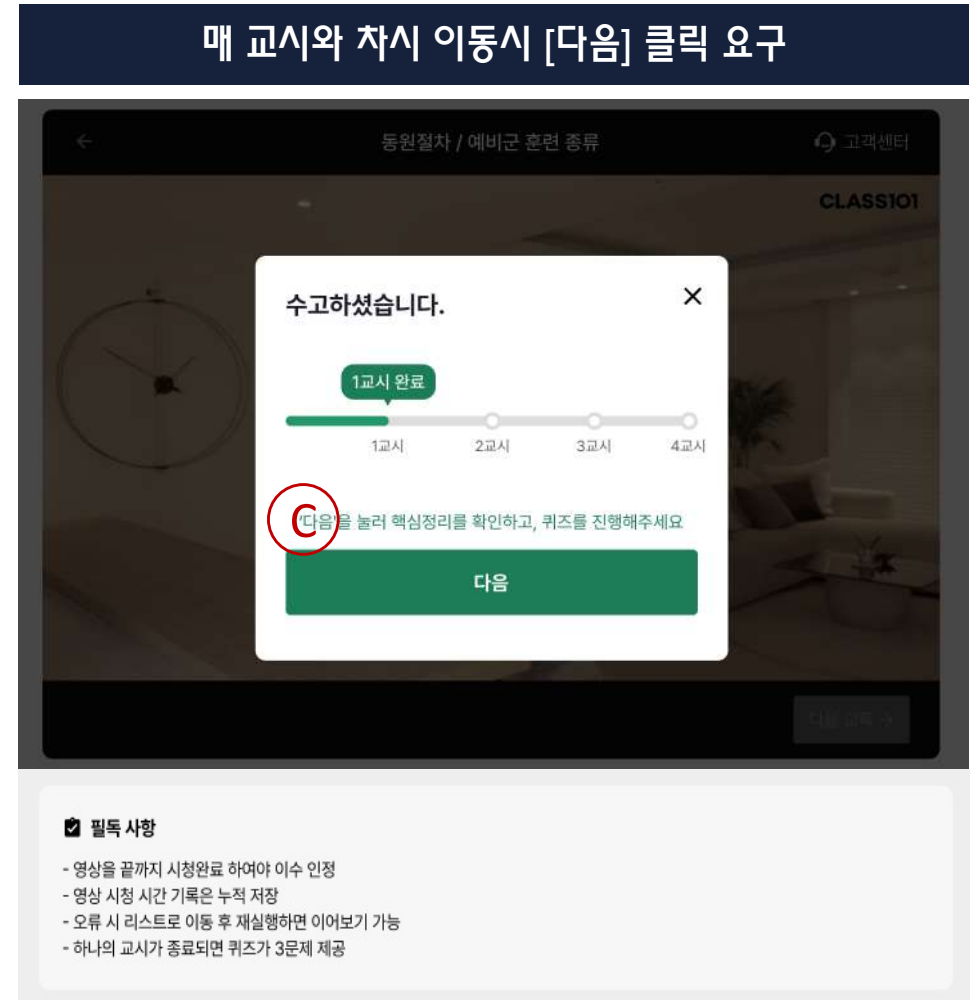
매 교시와 차시 이동시 [다음] 클릭 요구

동원절차 / 예비군 훈련 종류

고객센터

CLASS101

수고하셨습니다.

×

1교시 완료

1교시 2교시 3교시 4교시

C

'다음'을 눌러 핵심정리를 확인하고, 퀴즈를 진행해주세요

다음

다음 교시 >

필독 사항

- 영상을 끝까지 시청완료 하여야 이수 인정
- 영상 시청 시간 기록은 누적 저장
- 오류 시 리스트로 이동 후 재실행하면 이어보기 가능
- 하나의 교시가 종료되면 퀴즈가 3문제 제공